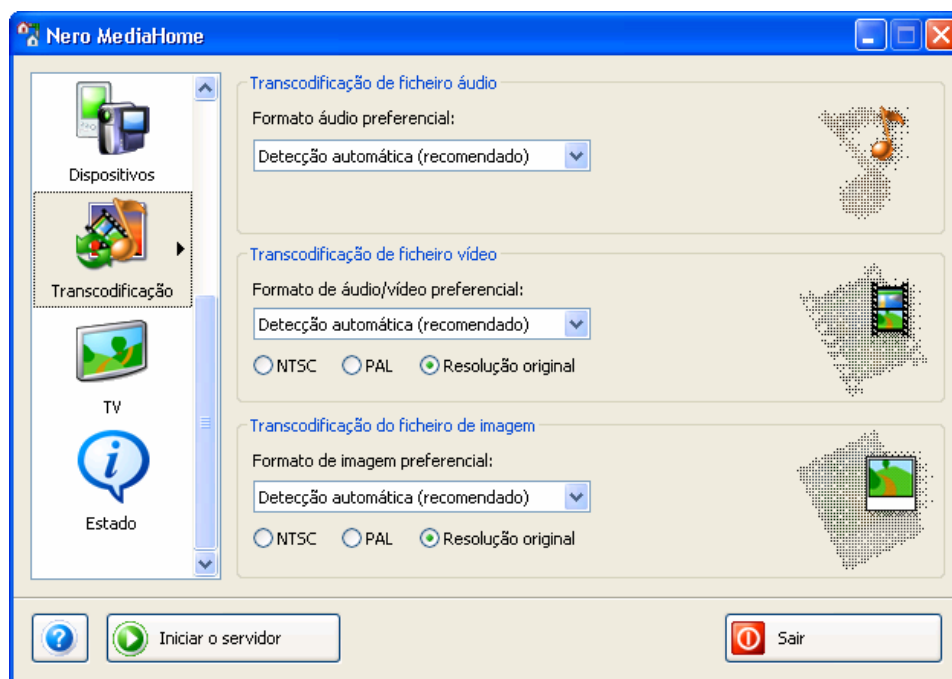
Nero MediaHome

Dispositivos

Transcodificação

TV

Estado

Transcodificação de ficheiro áudio

Formato áudio preferencial:

Detecção automática (recomendado)

Transcodificação de ficheiro vídeo

Formato de áudio/vídeo preferencial:

Detecção automática (recomendado)

NTSC PAL Resolução original

Transcodificação do ficheiro de imagem

Formato de imagem preferencial:

Detecção automática (recomendado)

NTSC PAL Resolução original

?

Iniciar o servidor

Sair